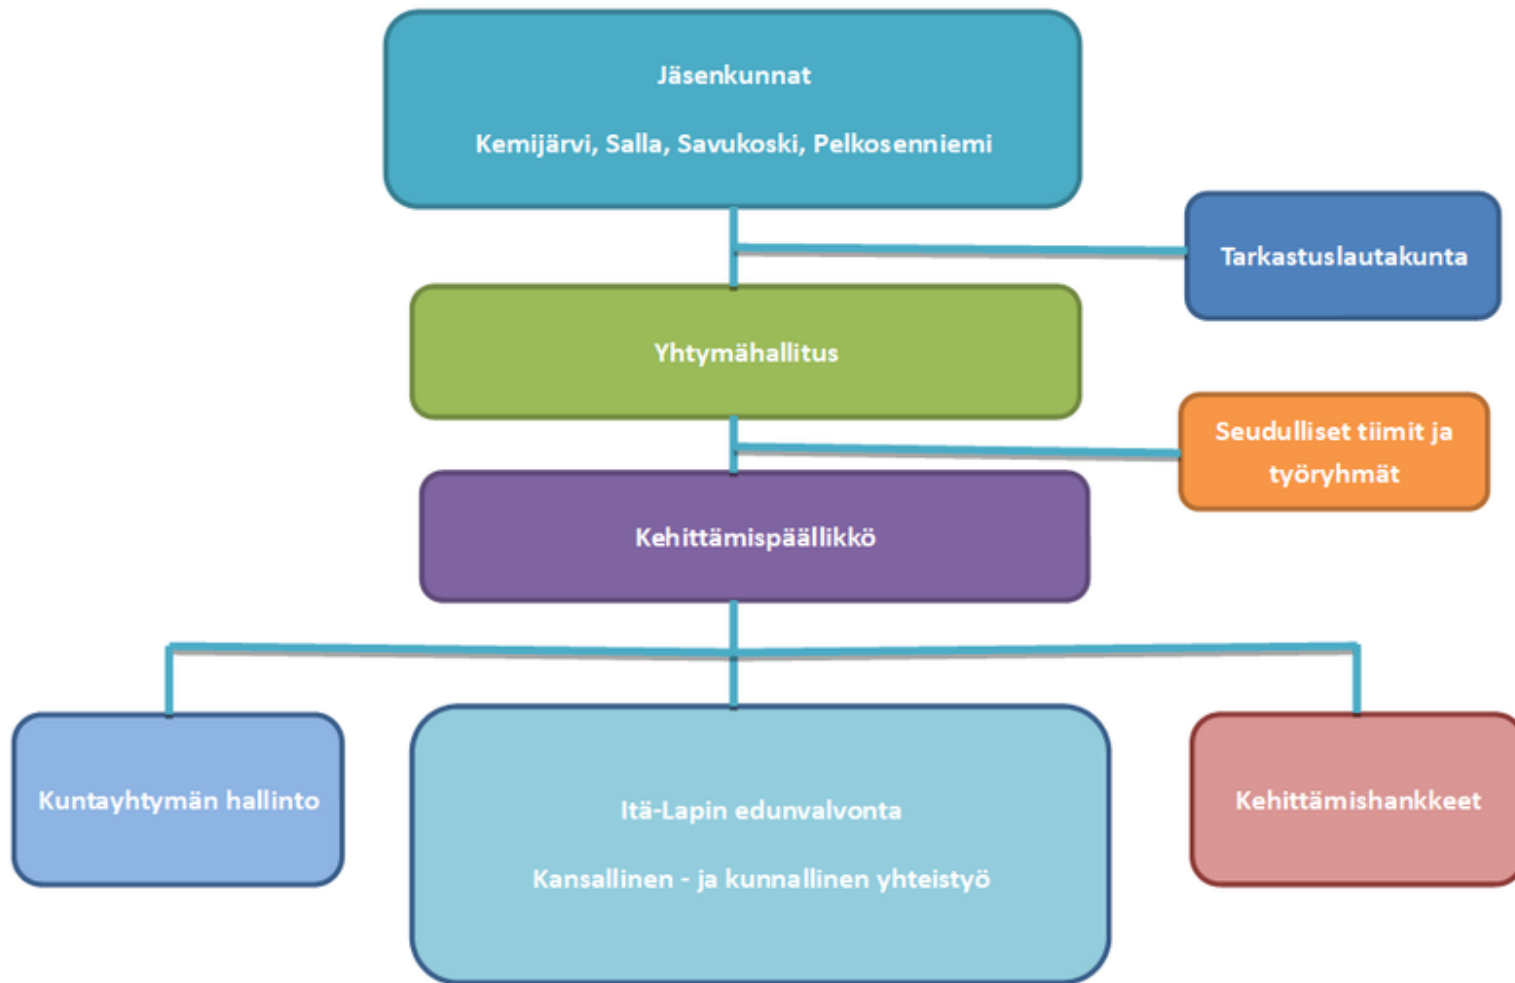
Jäsenkunnat

Kemijärvi, Salla, Savukoski, Pelkosenniemi

Tarkastuslautakunta

Yhtymähallitus

Seudulliset tiimit ja työryhmät

Kehittämispäällikkö

Kuntayhtymän hallinto

Itä-Lapin edunvalvonta

Kansallinen - ja kunnallinen yhteistyö

Kehittämishankkeet